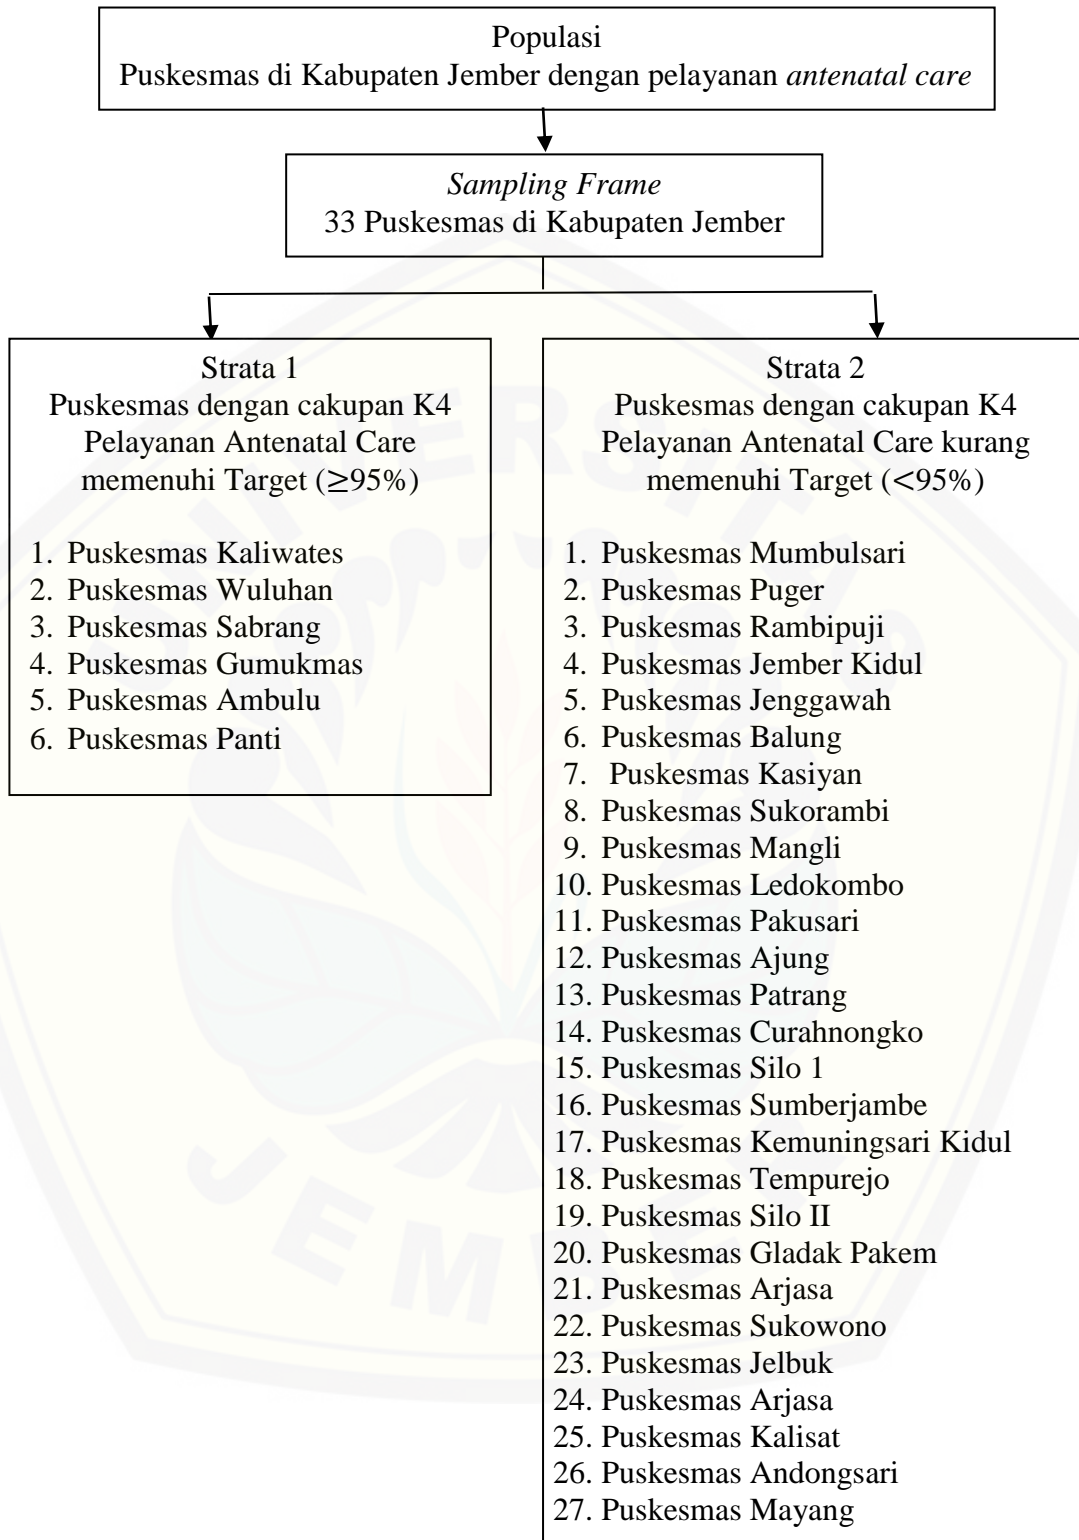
Populasi
Puskesmas di Kabupaten Jember dengan pelayanan *antenatal care*

*Sampling Frame*
33 Puskesmas di Kabupaten Jember

Strata 1
Puskesmas dengan cakupan K4 Pelayanan Antenatal Care memenuhi Target ($\geq$95%)

1. Puskesmas Kaliwates
2. Puskesmas Wuluhan
3. Puskesmas Sabrang
4. Puskesmas Gumukmas
5. Puskesmas Ambulu
6. Puskesmas Panti

Strata 2
Puskesmas dengan cakupan K4 Pelayanan Antenatal Care kurang memenuhi Target (<95%)

1. Puskesmas Mumbulsari
2. Puskesmas Puger
3. Puskesmas Rambipuji
4. Puskesmas Jember Kidul
5. Puskesmas Jenggawah
6. Puskesmas Balung
7. Puskesmas Kasiyan
8. Puskesmas Sukorambi
9. Puskesmas Mangli
10. Puskesmas Ledokombo
11. Puskesmas Pakusari
12. Puskesmas Ajung
13. Puskesmas Patrang
14. Puskesmas Curahnongko
15. Puskesmas Silo 1
16. Puskesmas Sumberjambe
17. Puskesmas Kemuningsari Kidul
18. Puskesmas Tempurejo
19. Puskesmas Silo II
20. Puskesmas Gladak Pakem
21. Puskesmas Arjasa
22. Puskesmas Sukowono
23. Puskesmas Jelbuk
24. Puskesmas Arjasa
25. Puskesmas Kalisat
26. Puskesmas Andongsari
27. Puskesmas Mayang